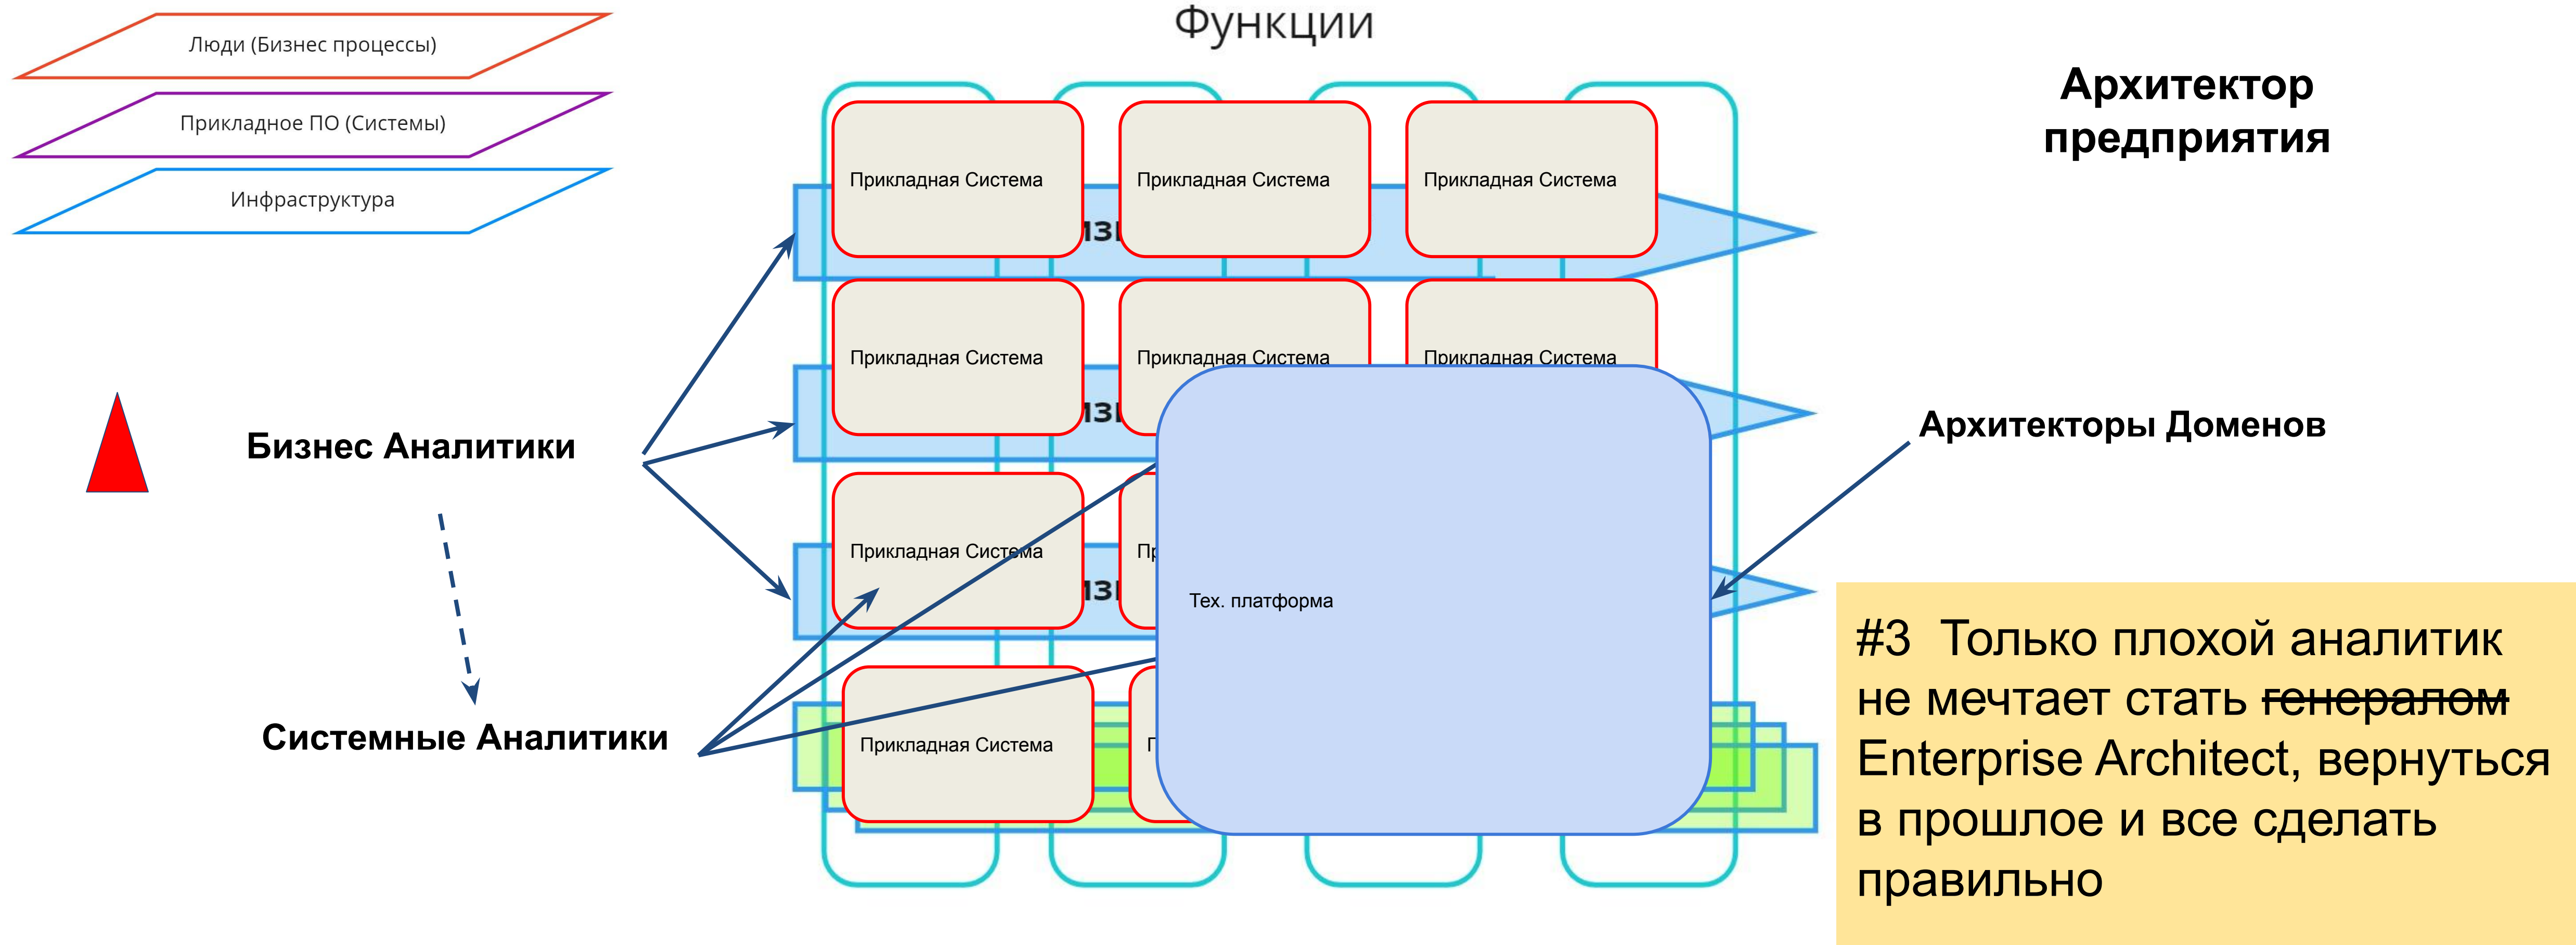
Люди (Бизнес процессы)

Прикладное ПО (Системы)

Инфраструктура

Функции

Архитектор предприятия

Прикладная Система

Прикладная Система

Прикладная Система

Прикладная Система

Прикладная Система

Прикладная Система

Бизнес Аналитики

Архитекторы Доменов

Прикладная Система

Пр

Тех. платформа

Системные Аналитики

Прикладная Система

П

#3 Только плохой аналитик не мечтает стать ~~генералом~~ Enterprise Architect, вернуться в прошлое и все сделать правильно